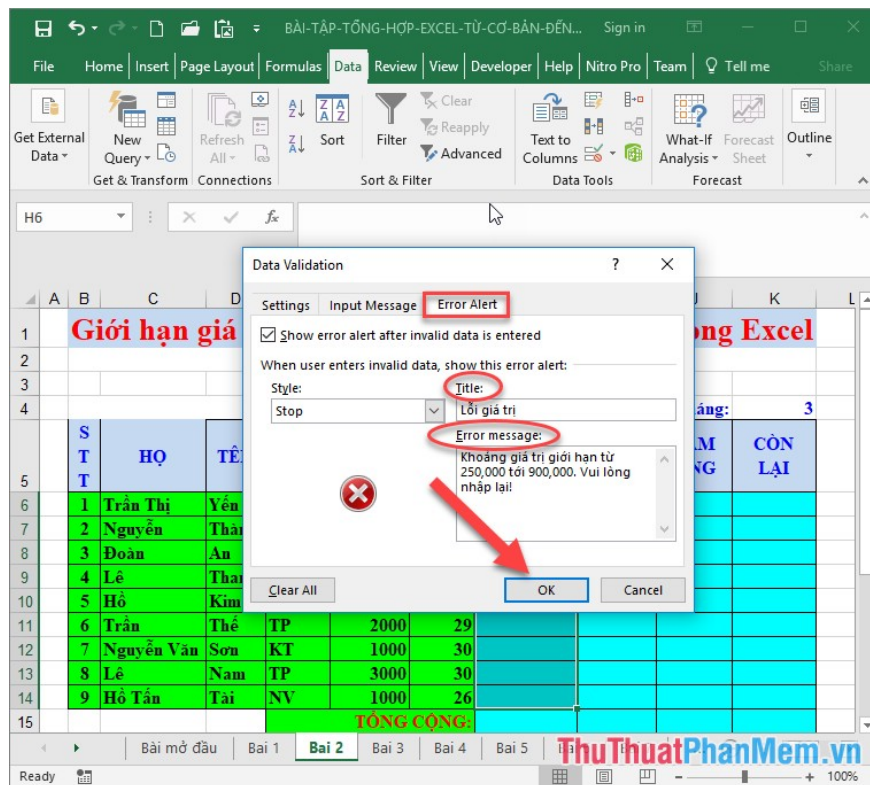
BÀI-TẬP-TỔNG-HỢP-EXCEL-TỪ-CƠ-BẢN-ĐẾN... Sign in

File Home Insert Page Layout Formulas Data Review View Developer Help Nitro Pro Team Tell me Share

Get External Data New Query Refresh All Sort Filter Clear Reapply Advanced Text to Columns What-If Analysis Forecast Sheet Outline

Get & Transform Connections Sort & Filter Data Tools Forecast

H6 $f_x$

Data Validation ? ×

Settings Input Message Error Alert

Show error alert after invalid data is entered

When user enters invalid data, show this error alert:

Style: Stop

Title: Lỗi giá trị

Error message: Khoảng giá trị giới hạn từ 250,000 tới 900,000. Vui lòng nhập lại!

Clear All OK Cancel

| | A | B | C | D | | | | | J | K |
|---|---|---|---|---|---|---|---|---|---|---|
| 1 | | Giới hạn giá | | | | | | | ong Excel | |
| 2 | | | | | | | | | | |
| 3 | | | | | | | | | | |
| 4 | | | | | | | | | áng: | 3 |
| 5 | | STT | HỌ | TÊ | | | | | M NG | CÒN LẠI |
| 6 | | 1 | Trần Thị | Yến | | | | | | |
| 7 | | 2 | Nguyễn | Thàn | | | | | | |
| 8 | | 3 | Đoàn | An | | | | | | |
| 9 | | 4 | Lê | Tha | | | | | | |
| 10 | | 5 | Hồ | Kim | | | | | | |
| 11 | | 6 | Trần | Thế | TP | 2000 | 29 | | | |
| 12 | | 7 | Nguyễn Văn | Sơn | KT | 1000 | 30 | | | |
| 13 | | 8 | Lê | Nam | TP | 3000 | 30 | | | |
| 14 | | 9 | Hồ Tấn | Tài | NV | 1000 | 26 | | | |
| 15 | | | | | TỔNG CỘNG: | | | | | |

Bài mở đầu Bai 1 Bai 2 Bai 3 Bai 4 Bai 5

Ready 100%

ThuThuatPhanMem.vn